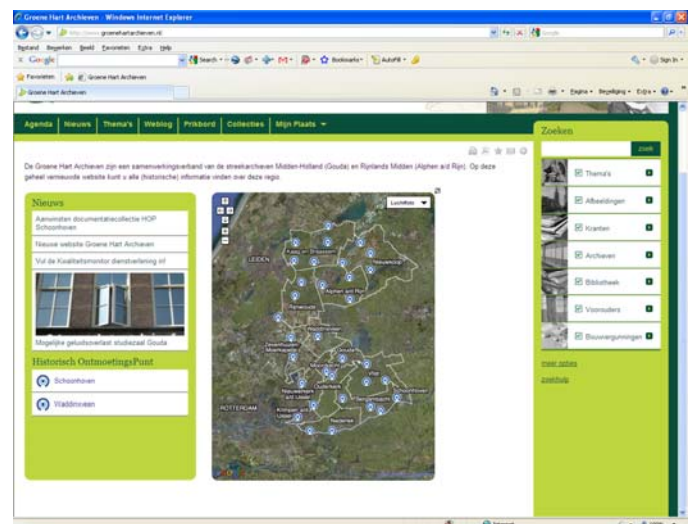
Groene Hart Archieven - Windows Internet Explorer

http://www.groenehartarchieven.nl

Bestand Bewerken Beeld Favorieten Extra Help

Google

Search Bookmarks AutoFill

Favorieten Groene Hart Archieven

Groene Hart Archieven

Pagina Beveiliging Extra

Agenda Nieuws Thema's Weblog Prikbord Collecties Mijn Plaats

De Groene Hart Archieven zijn een samenwerkingsverband van de streekarchieven Midden-Holland (Gouda) en Rijnlands Midden (Alphen a/d Rijn). Op deze geheel vernieuwde website kunt u alle (historische) informatie vinden over deze regio.

Nieuws

Aanwinsten documentatiecollectie HOP Schoonhoven

Nieuwe website Groene Hart Archieven

Vul de Kwaliteitsmonitor dienstverlening in!

Mogelijke geluidsoverlast studiezaal Gouda

Historisch OntmoetingsPunt

Schoonhoven

Waddinxveen

Luchtfoto

LEIDEN

Alphen a/d Rijn

Nieuwkoop

Rijnwoude

Boskoop

Gouda

Schoonhoven

Vlist

Ouderkerk

Bergambacht

Nederlek

ROTTERDAM

Zoeken

zoek

Thema's

Afbeeldingen

Kranten

Archieven

Bibliotheek

Voorouders

Bouwvergunningen

meer opties

zoekhulp

Internet